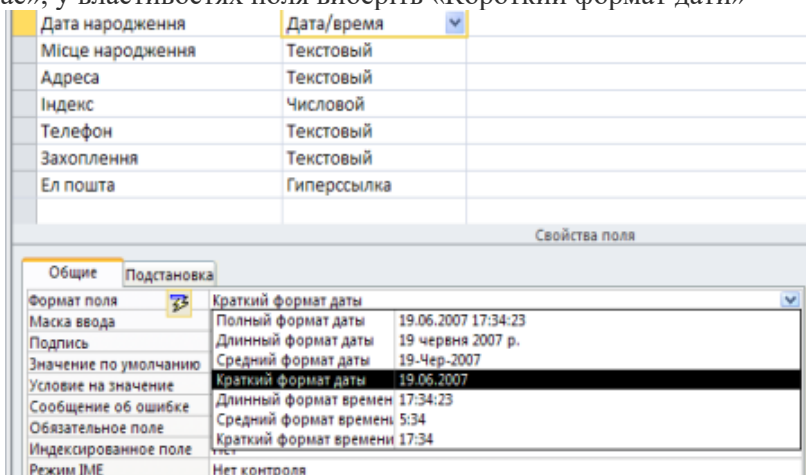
ає», у властивостях поля виберіть «Короткий формат дати»

| | |
|---|---|
| Дата народження | Дата/время |
| Місце народження | Текстовый |
| Адреса | Текстовый |
| Індекс | Числовой |
| Телефон | Текстовый |
| Захоплення | Текстовый |
| Ел пошта | Гиперссылка |

Свойства поля

Общие | Подстановка

Формат поля | Краткий формат даты
Маска ввода
Подпись
Значение по умолчанию
Условие на значение
Сообщение об ошибке
Обязательное поле
Индексированное поле | Нет
Режим IME | Нет контроля

| | |
|---|---|
| Полный формат даты | 19.06.2007 17:34:23 |
| Длинный формат даты | 19 червня 2007 р. |
| Средний формат даты | 19-Чер-2007 |
| Краткий формат даты | 19.06.2007 |
| Длинный формат времен | 17:34:23 |
| Средний формат времен | 5:34 |
| Краткий формат времени | 17:34 |